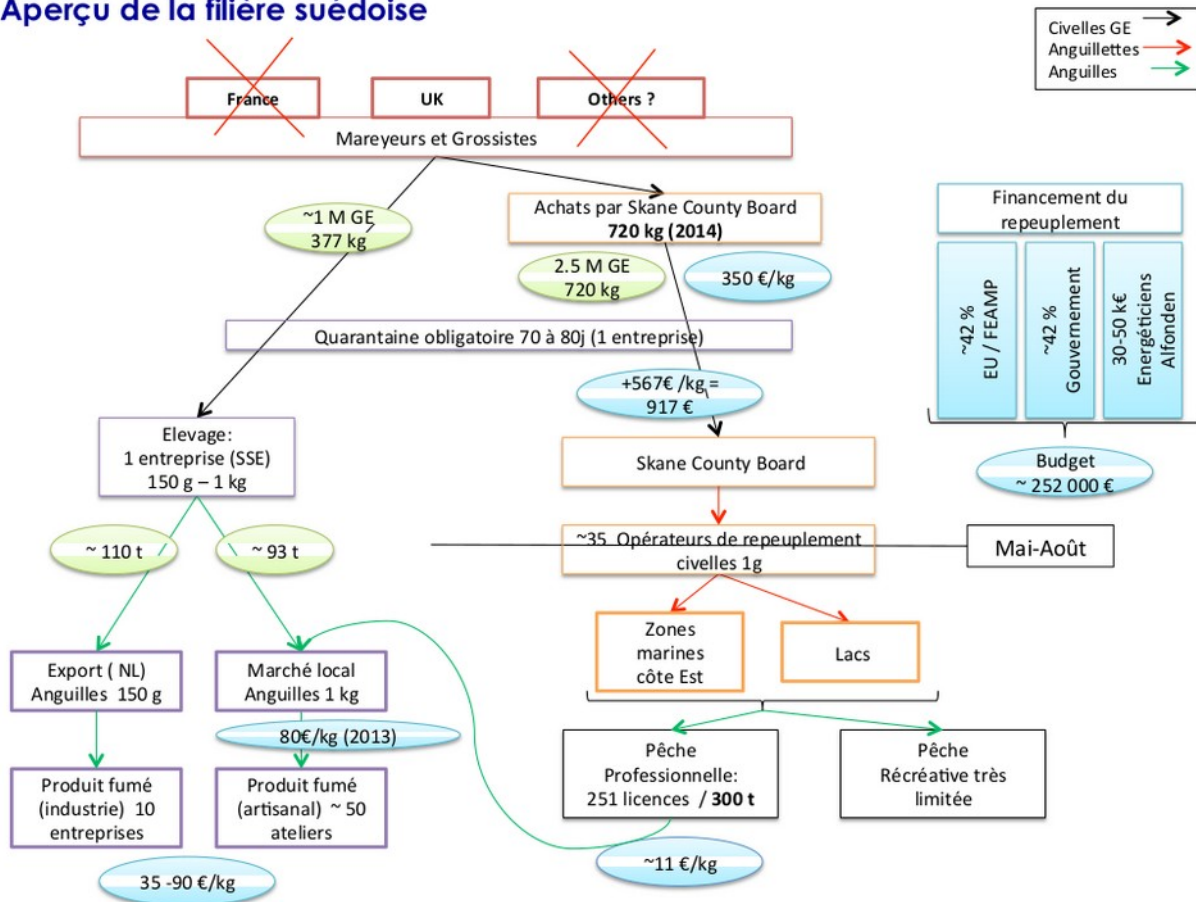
Aperçu de la filière suédoise

Civelles GE
Anguillettes
Anguilles

France
UK
Others ?

Mareyeurs et Grossistes

~1 M GE
377 kg

Achats par Skane County Board
**720 kg (2014)**

2.5 M GE
720 kg

350 €/kg

Financement du repeuplement

~42 %
EU / FEAMP

~42 %
Gouvernement

30-50 k€
Energéticiens
Alfonden

Budget
~ 252 000 €

Quarantaine obligatoire 70 à 80j (1 entreprise)

+567€ /kg =
917 €

Elevage:
1 entreprise (SSE)
150 g – 1 kg

Skane County Board

~ 110 t

~ 93 t

~35 Opérateurs de repeuplement civelles 1g

Mai-Août

Zones marines côte Est

Lacs

Export ( NL)
Anguilles 150 g

Marché local
Anguilles 1 kg

80€/kg (2013)

Pêche Professionnelle:
251 licences / **300 t**

Pêche Récréative très limitée

Produit fumé (industrie) 10 entreprises

Produit fumé (artisanal) ~ 50 ateliers

~11 €/kg

35 -90 €/kg